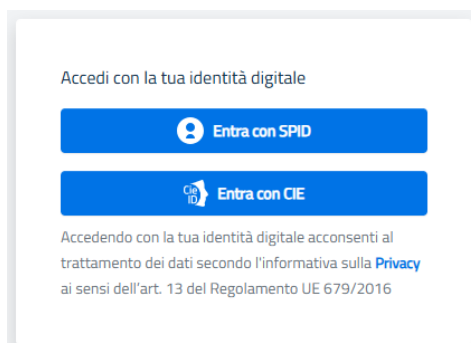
Accedi con la tua identità digitale

Entra con SPID

Cie ID Entra con CIE

Accedendo con la tua identità digitale acconsenti al trattamento dei dati secondo l'informativa sulla Privacy ai sensi dell'art. 13 del Regolamento UE 679/2016